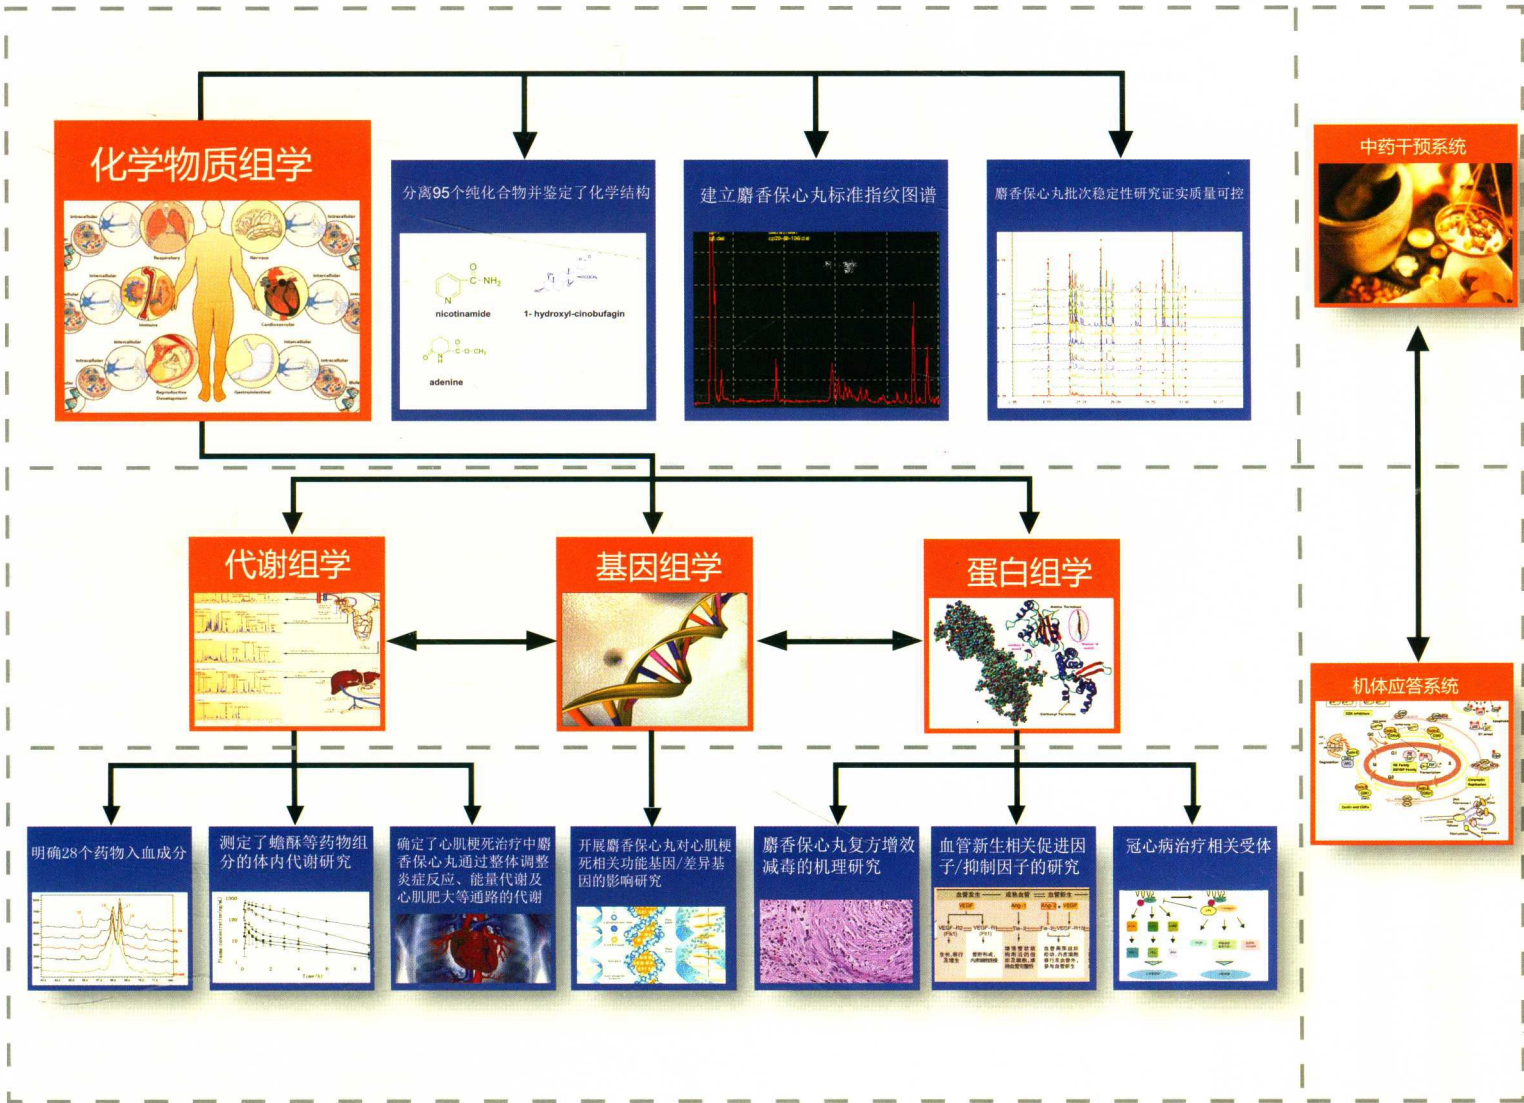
化学物质组学

分离95个纯化合物并鉴定了化学结构

nicotinamide

1- hydroxyl-cinobufagin

adenine

建立麝香保心丸标准指纹图谱

麝香保心丸批次稳定性研究证实质量可控

中药干预系统

代谢组学

基因组学

蛋白组学

机体应答系统

明确28个药物入血成分

测定了蟾酥等药物组分的体内代谢研究

确定了心肌梗死治疗中麝香保心丸通过整体调整炎症反应、能量代谢及心肌肥大等通路的代谢

开展麝香保心丸对心肌梗死相关功能基因/差异基因的影响研究

麝香保心丸复方增效减毒的机理研究

血管新生相关促进因子/抑制因子的研究

冠心病治疗相关受体